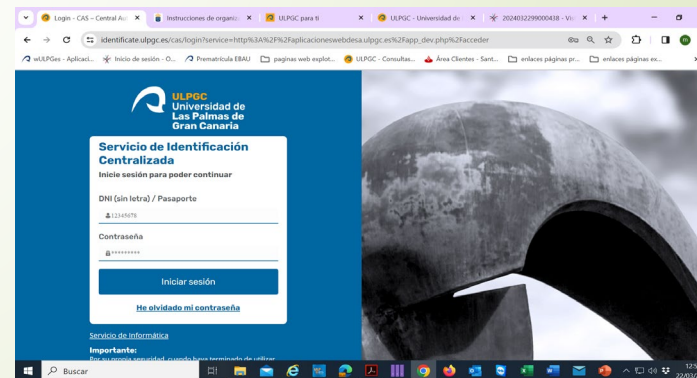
Login - CAS – Central Au ×
Instrucciones de organiz ×
ULPGC para ti ×
ULPGC - Universidad de ×
2024032299000438 - Vis ×
+

identificate.ulpgc.es/cas/login?service=http%3A%2F%2Faplicacioneswebdesa.ulpgc.es%2Fapp_dev.php%2Facceder

wULPGes - Aplicaci...
Inicio de sesión - O...
Prematrícula EBAU
paginas web explot...
ULPGC - Consultas...
Área Clientes - Sant...
enlaces páginas pr...
enlaces páginas ex...

ULPGC
Universidad de
Las Palmas de
Gran Canaria

Servicio de Identificación Centralizada
Inicie sesión para poder continuar

DNI (sin letra) / Pasaporte
12345678

Contraseña
*********

Iniciar sesión

He olvidado mi contraseña

Servicio de Informática

Importante:
Por su propia seguridad, cuando haya terminado de utilizar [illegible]

Buscar

12:5
22/03/